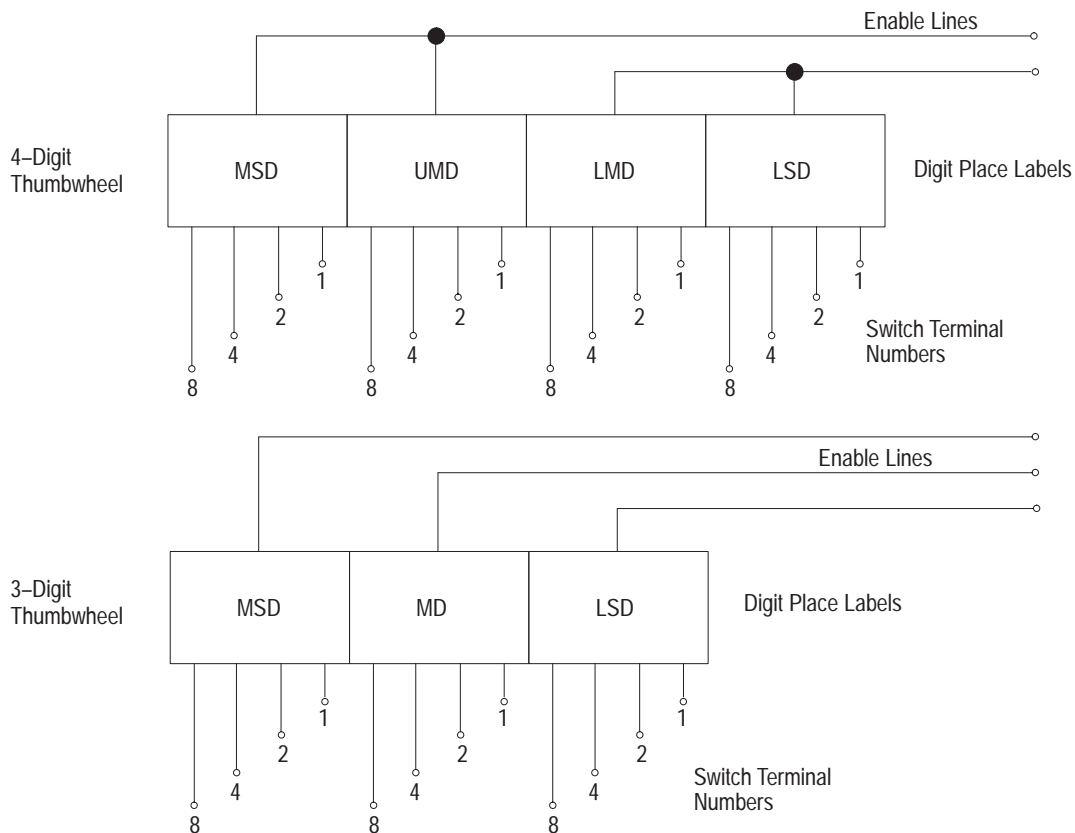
Enable Lines

4–Digit Thumbwheel

MSD

UMD

LMD

LSD

Digit Place Labels

1 2 4 8

1 2 4 8

1 2 4 8

1 2 4 8

Switch Terminal Numbers

Enable Lines

3–Digit Thumbwheel

MSD

MD

LSD

Digit Place Labels

1 2 4 8

1 2 4 8

1 2 4 8

Switch Terminal Numbers